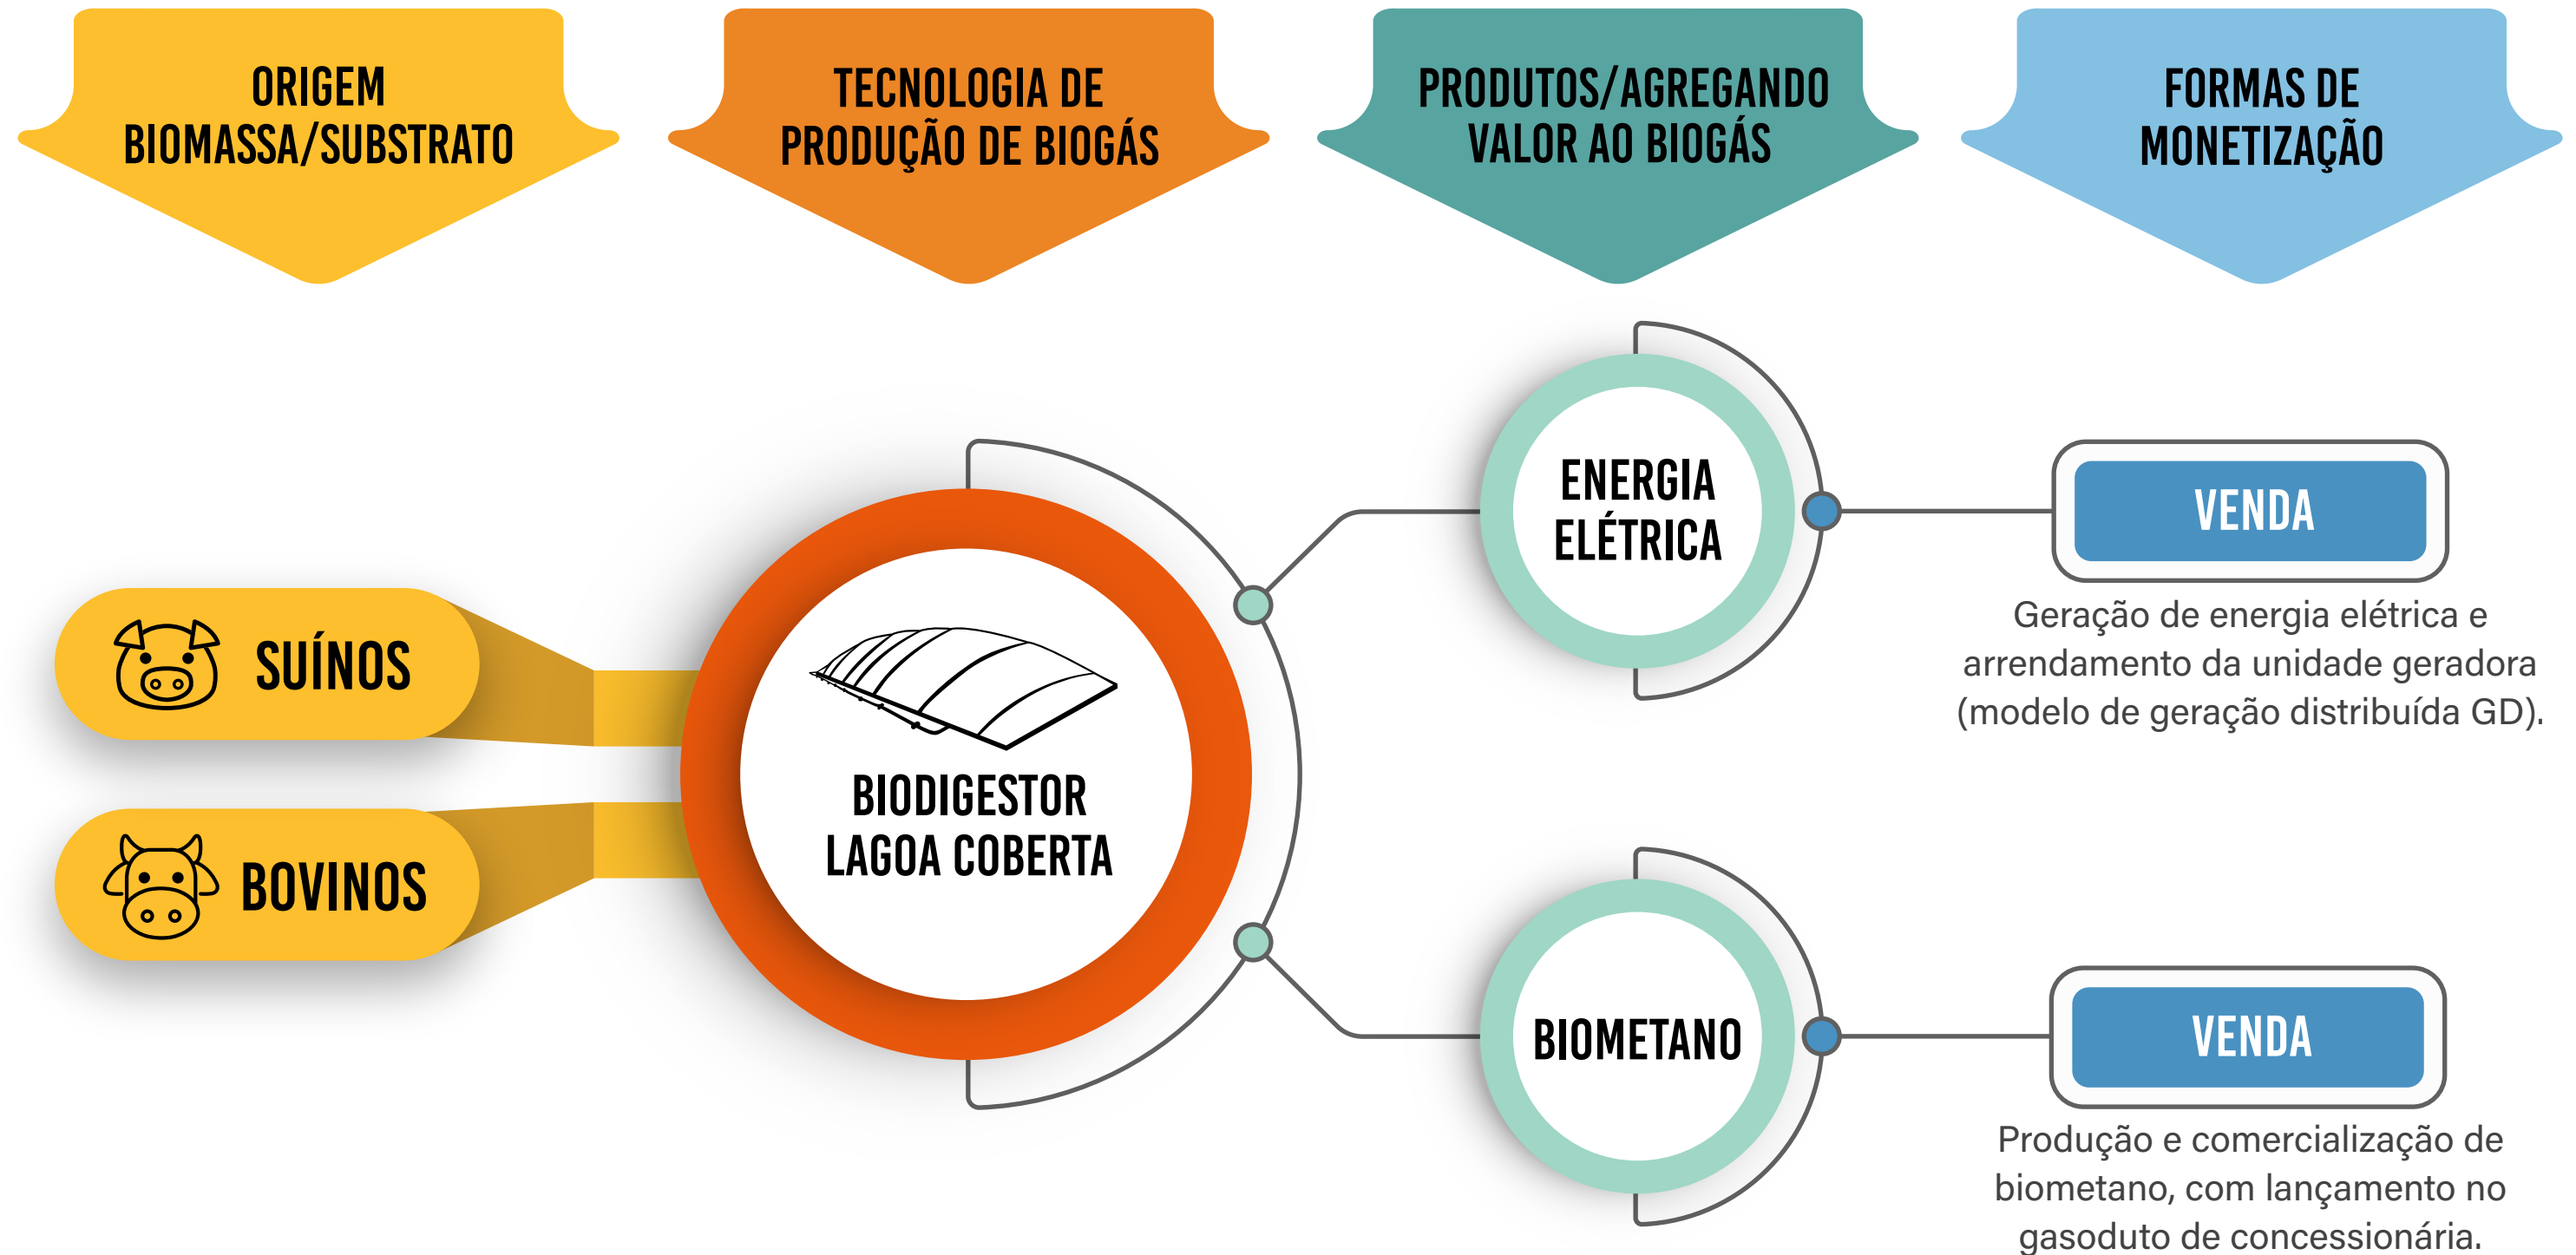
ORIGEM BIOMASSA/SUBSTRATO

TECNOLOGIA DE PRODUÇÃO DE BIOGÁS

PRODUTOS/AGREGANDO VALOR AO BIOGÁS

FORMAS DE MONETIZAÇÃO

SUÍNOS

BOVINOS

BIODIGESTOR LAGOA COBERTA

ENERGIA ELÉTRICA

VENDA

Geração de energia elétrica e arrendamento da unidade geradora (modelo de geração distribuída GD).

BIOMETANO

VENDA

Produção e comercialização de biometano, com lançamento no gasoduto de concessionária.